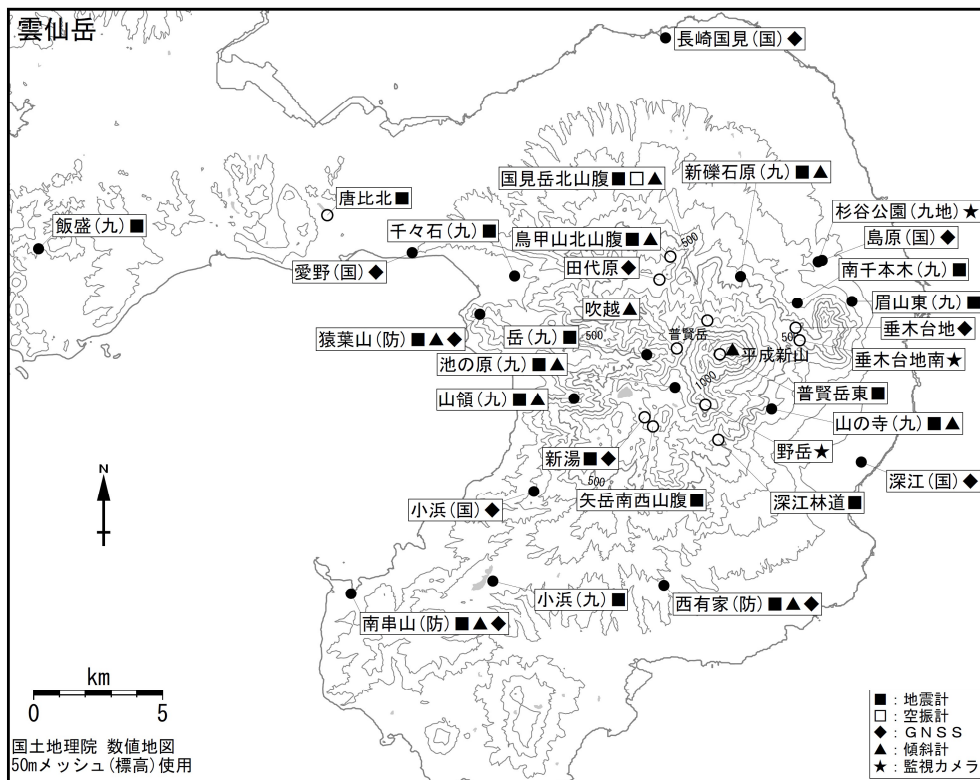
雲仙岳

長崎国見(国)◆

国見岳北山腹■□▲

新礫石原(九)■▲

唐比北■

杉谷公園(九地)★

飯盛(九)■

千々石(九)■

鳥甲山北山腹■▲

島原(国)◆

田代原◆

南千本木(九)■

愛野(国)◆

500

吹越▲

眉山東(九)■

猿葉山(防)■▲◆

岳(九)■

500

普賢岳

50

垂木台地◆

池の原(九)■▲

平成新山

垂木台地南★

1000

山領(九)■▲

普賢岳東■

山の寺(九)■▲

野岳★

新湯■◆

500

深江(国)◆

N

小浜(国)◆

矢岳南西山腹■

深江林道■

小浜(九)■

西有家(防)■▲◆

南串山(防)■▲◆

km

0 5

国土地理院 数値地図
50mメッシュ(標高)使用

■:地震計
□:空振計
◆:GNSS
▲:傾斜計
★:監視カメラ